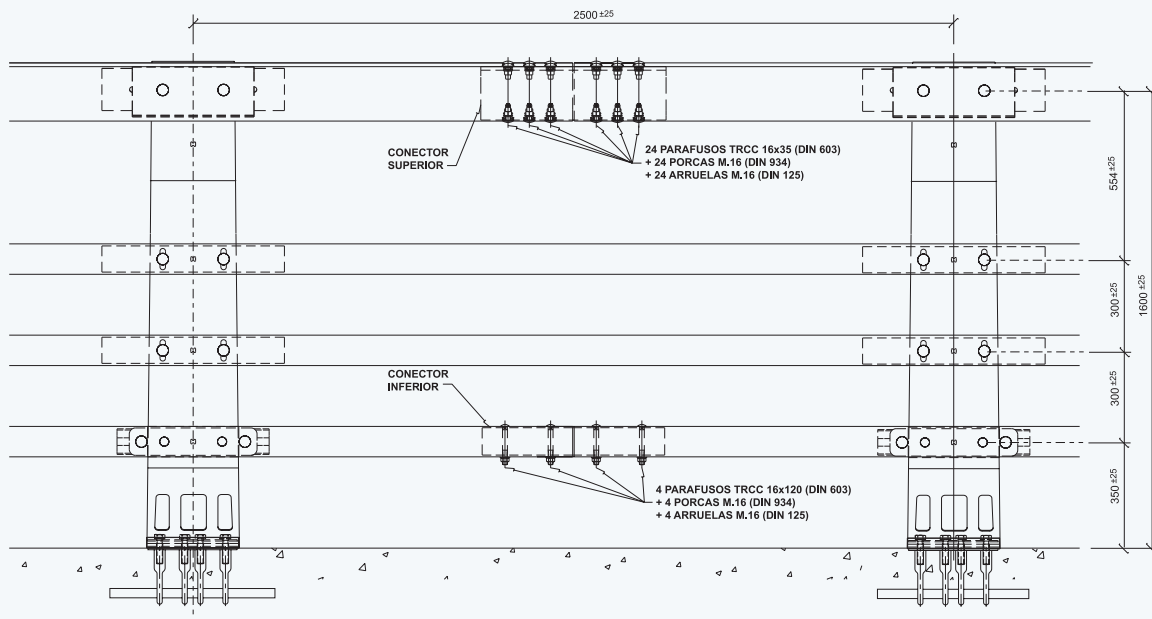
$2500^{\pm 25}$

CONECTOR SUPERIOR

24 PARAFUSOS TRCC 16x35 (DIN 603)
+ 24 PORCAS M.16 (DIN 934)
+ 24 ARRUELAS M.16 (DIN 125)

$554^{\pm 25}$

$1600^{\pm 25}$

$300^{\pm 25}$

CONECTOR INFERIOR

$300^{\pm 25}$

$350^{\pm 25}$

4 PARAFUSOS TRCC 16x120 (DIN 603)
+ 4 PORCAS M.16 (DIN 934)
+ 4 ARRUELAS M.16 (DIN 125)